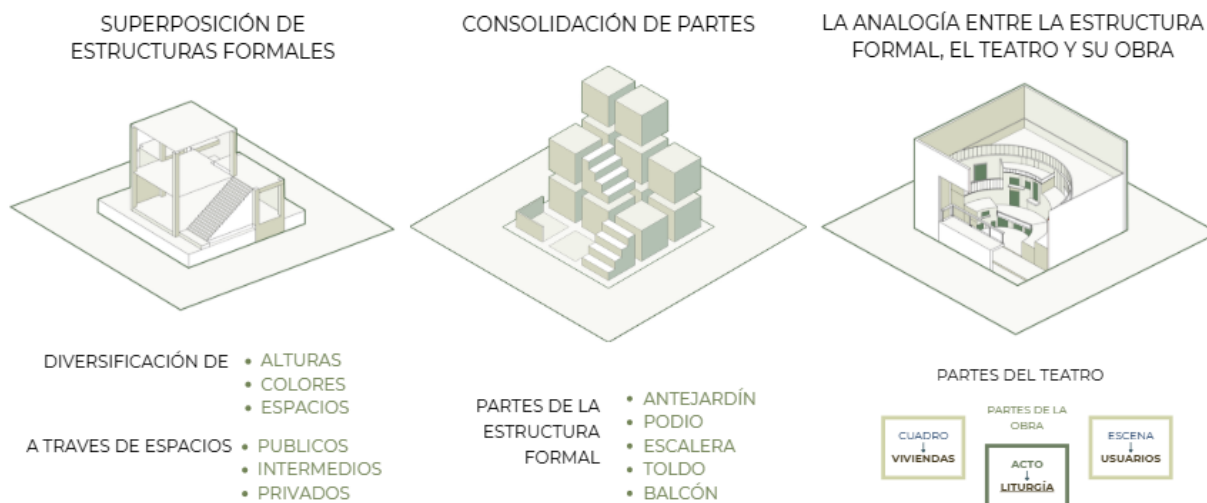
SUPERPOSICIÓN DE ESTRUCTURAS FORMALES

DIVERSIFICACIÓN DE
• ALTURAS
• COLORES
• ESPACIOS

A TRAVES DE ESPACIOS
• PUBLICOS
• INTERMEDIOS
• PRIVADOS

CONSOLIDACIÓN DE PARTES

PARTES DE LA ESTRUCTURA FORMAL
• ANTEJARDÍN
• PODIO
• ESCALERA
• TOLDO
• BALCÓN

LA ANALOGÍA ENTRE LA ESTRUCTURA FORMAL, EL TEATRO Y SU OBRA

PARTES DEL TEATRO

PARTES DE LA OBRA

CUADRO
↓
VIVIENDAS

ACTO
↓
LITURGÍA

ESCENA
↓
USUARIOS